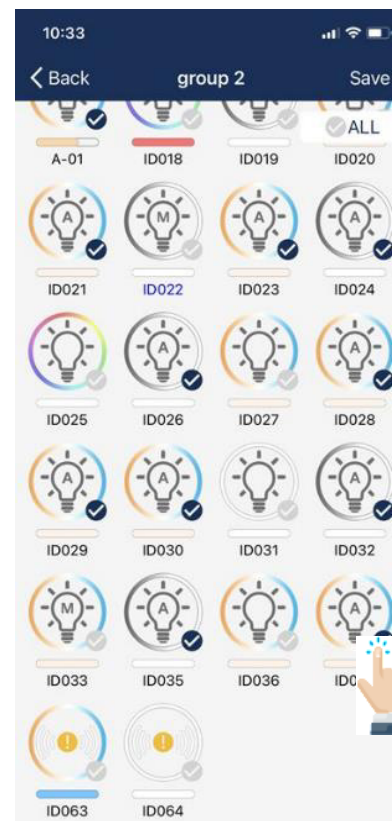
10:33

Back

group 2

Save

ALL

A-01

ID018

ID019

ID020

A

M

A

A

ID021

ID022

ID023

ID024

A

A

A

ID025

ID026

ID027

ID028

A

A

A

ID029

ID030

ID031

ID032

M

A

A

ID033

ID035

ID036

ID0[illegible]

!

!

ID063

ID064